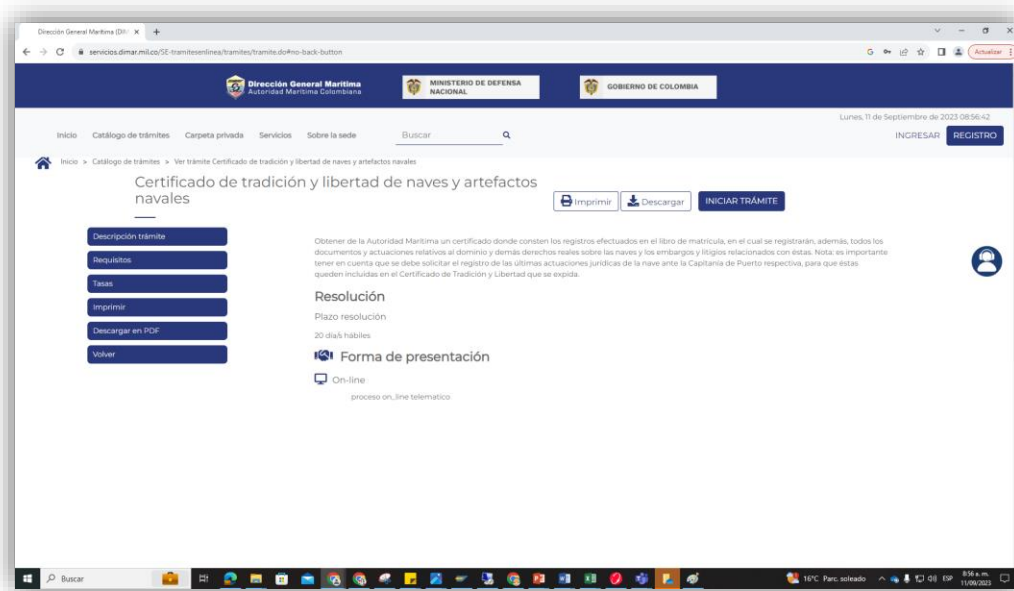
Dirección General Marítima (DIM ×

servicios.dimar.mil.co/SE-tramitesenlinea/tramites/tramite.do#no-back-button

Actualizar

Dirección General Marítima
Autoridad Marítima Colombiana

MINISTERIO DE DEFENSA NACIONAL

GOBIERNO DE COLOMBIA

Lunes, 11 de Septiembre de 2023 08:56:42

Inicio Catálogo de trámites Carpeta privada Servicios Sobre la sede Buscar

INGRESAR REGISTRO

Inicio > Catálogo de trámites > Ver trámite Certificado de tradición y libertad de naves y artefactos navales

Certificado de tradición y libertad de naves y artefactos navales

Imprimir Descargar INICIAR TRÁMITE

Descripción trámite
Requisitos
Tasas
Imprimir
Descargar en PDF
Volver

Obtener de la Autoridad Marítima un certificado donde consten los registros efectuados en el libro de matrícula, en el cual se registrarán, además, todos los documentos y actuaciones relativos al dominio y demás derechos reales sobre las naves y los embargos y litigios relacionados con éstas. Nota: es importante tener en cuenta que se debe solicitar el registro de las últimas actuaciones jurídicas de la nave ante la Capitanía de Puerto respectiva, para que éstas queden incluidas en el Certificado de Tradición y Libertad que se expida.

Resolución

Plazo resolución

20 día/s hábiles

Forma de presentación

On-line

proceso on_line telematico

Buscar

16°C Parc. soleado ESP 8:56 a. m. 11/09/2023